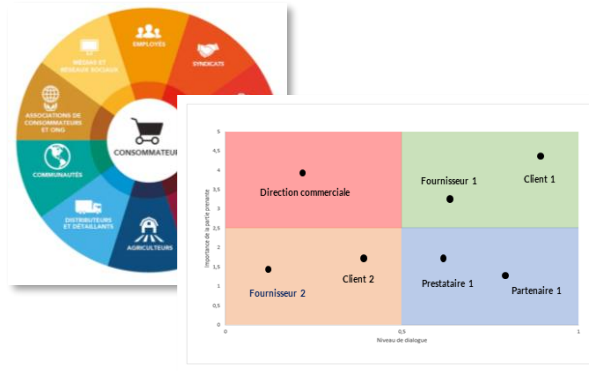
EMPLOYÉS
SYNDICATS
MÉDIAS ET RÉSEAUX SOCIAUX
ASSOCIATIONS DE CONSOMMATEURS ET ONG
CONSOMMATEUR
COMMUNAUTÉS
DISTRIBUTEURS ET DÉTAILLANTS
AGRICULTEURS

Direction commerciale
Fournisseur 1
Client 1
Fournisseur 2
Client 2
Prestataire 1
Partenaire 1
Importance de la partie prenante
Niveau de dialogue
5
4,5
4
3,5
3
2,5
2
1,5
1
0,5
0
0
0,5
1